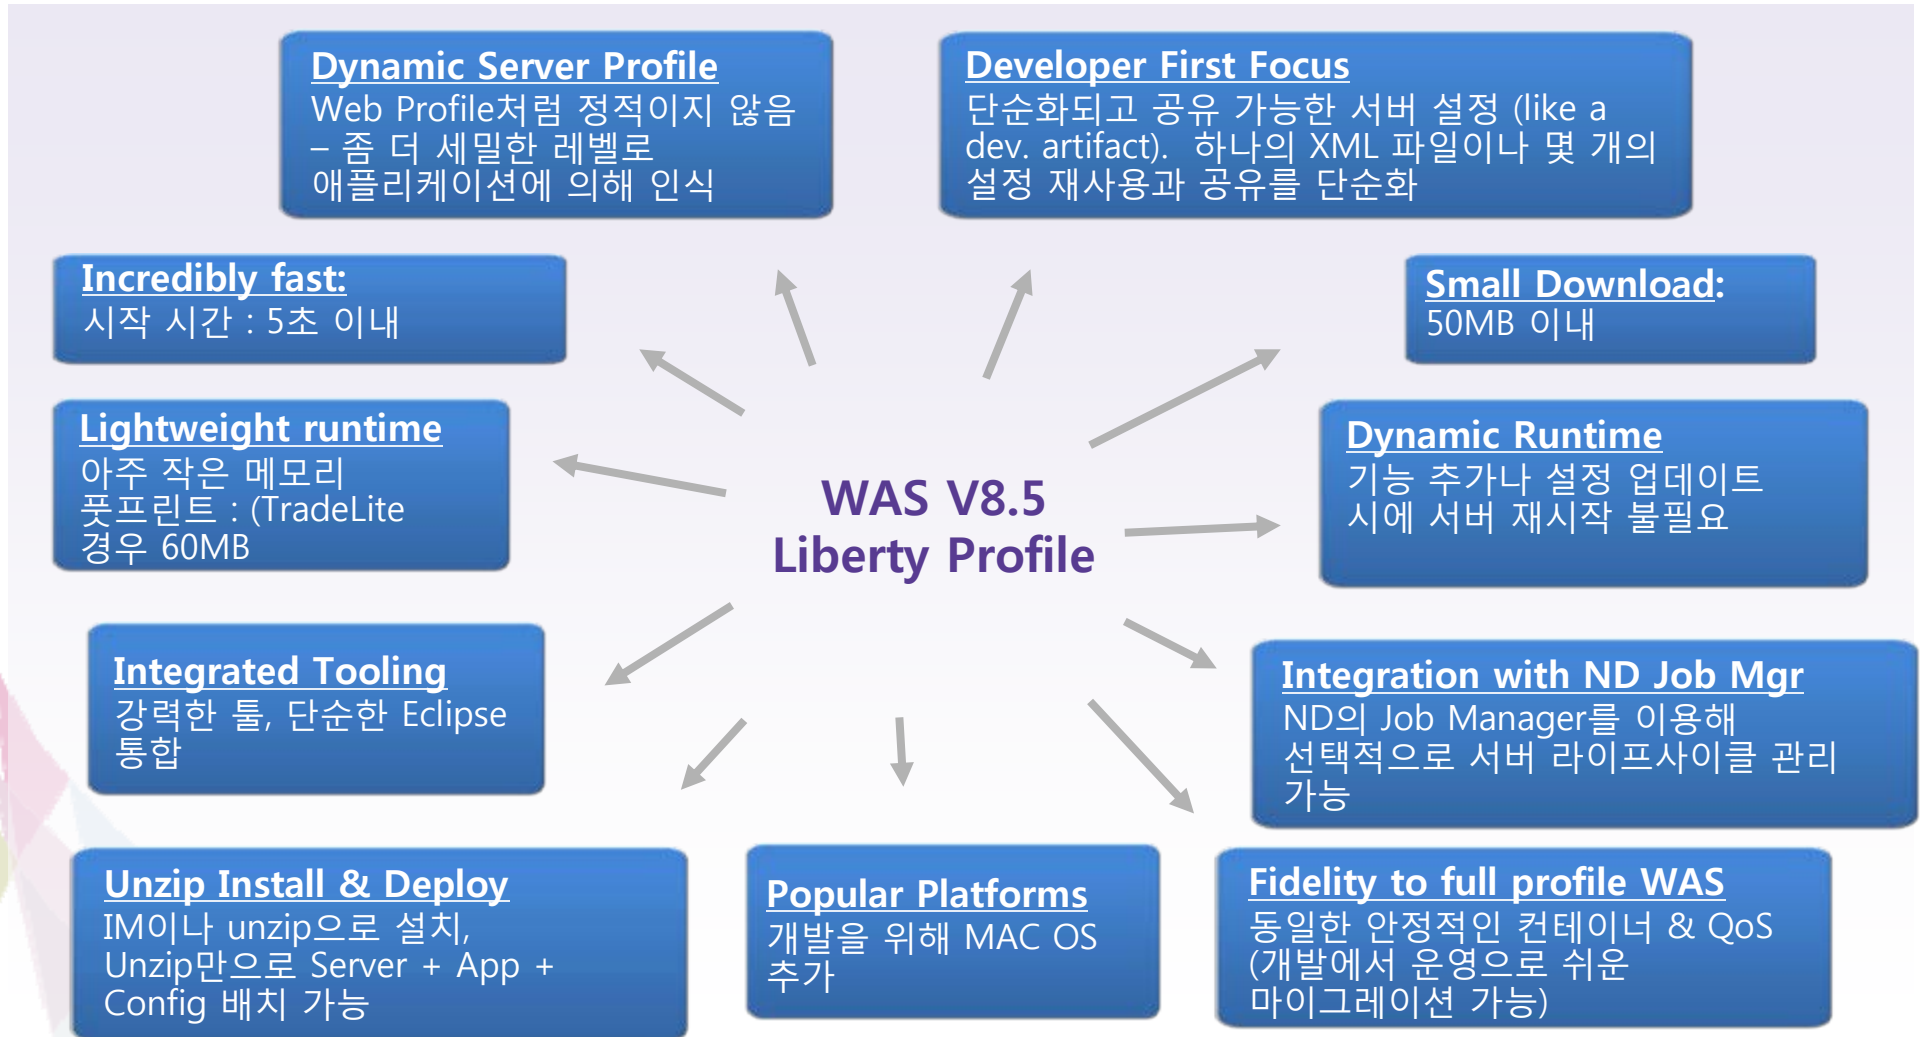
Dynamic Server Profile
Web Profile처럼 정적이지 않음 – 좀 더 세밀한 레벨로 애플리케이션에 의해 인식

Developer First Focus
단순화되고 공유 가능한 서버 설정 (like a dev. artifact). 하나의 XML 파일이나 몇 개의 설정 재사용과 공유를 단순화

Incredibly fast:
시작 시간 : 5초 이내

Small Download:
50MB 이내

Lightweight runtime
아주 작은 메모리 풋프린트 : (TradeLite 경우 60MB

WAS V8.5
Liberty Profile

Dynamic Runtime
기능 추가나 설정 업데이트 시에 서버 재시작 불필요

Integrated Tooling
강력한 툴, 단순한 Eclipse 통합

Integration with ND Job Mgr
ND의 Job Manager를 이용해 선택적으로 서버 라이프사이클 관리 가능

Unzip Install & Deploy
IM이나 unzip으로 설치, Unzip만으로 Server + App + Config 배치 가능

Popular Platforms
개발을 위해 MAC OS 추가

Fidelity to full profile WAS
동일한 안정적인 컨테이너 & QoS (개발에서 운영으로 쉬운 마이그레이션 가능)